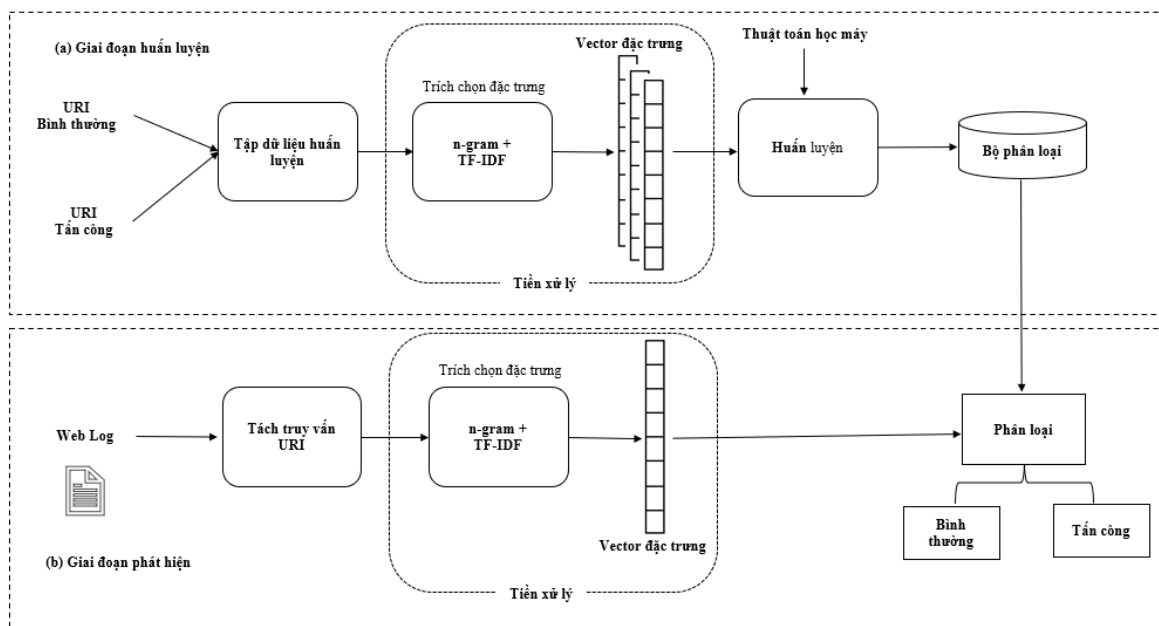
(a) Giai đoạn huấn luyện

URI
Bình thường

URI
Tấn công

Tập dữ liệu huấn luyện

Trích chọn đặc trưng

n-gram +
TF-IDF

Vector đặc trưng

Thuật toán học máy

Huấn luyện

Bộ phân loại

Tiền xử lý

Web Log

Tách truy vấn
URI

Trích chọn đặc trưng

n-gram +
TF-IDF

Vector đặc trưng

Phân loại

Bình thường

Tấn công

(b) Giai đoạn phát hiện

Tiền xử lý